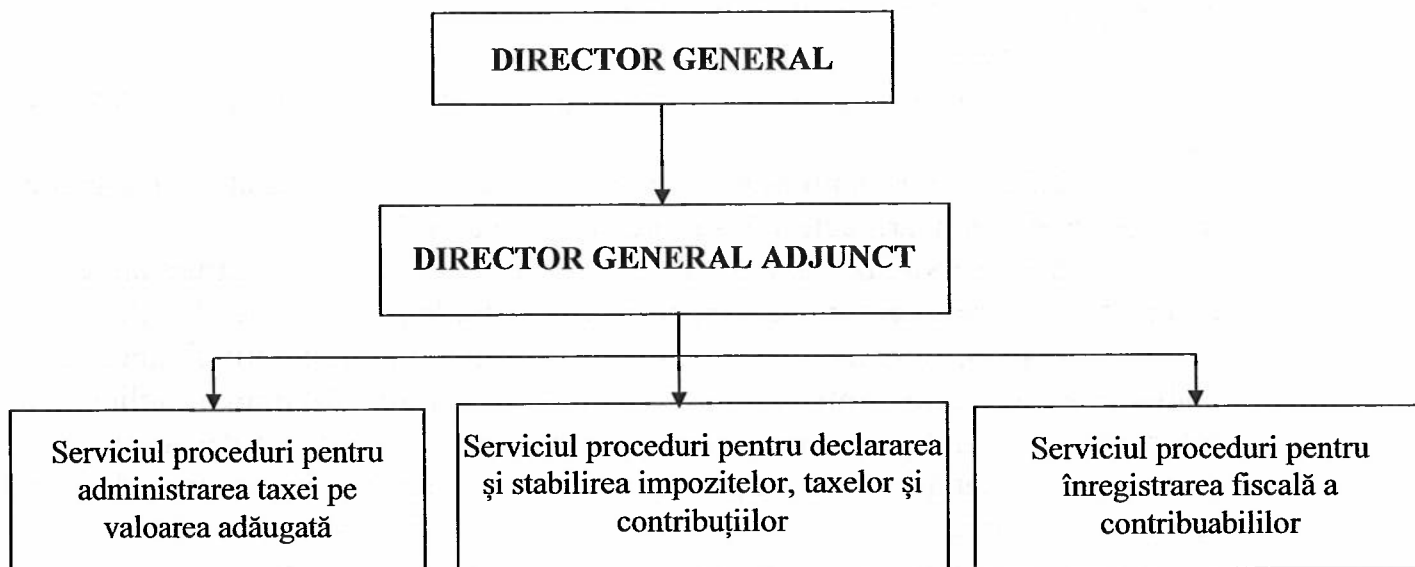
DIRECTOR GENERAL

DIRECTOR GENERAL ADJUNCT

Serviciul proceduri pentru administrarea taxei pe valoarea adăugată

Serviciul proceduri pentru declararea şi stabilirea impozitelor, taxelor şi contribuţiilor

Serviciul proceduri pentru înregistrarea fiscală a contribuabililor